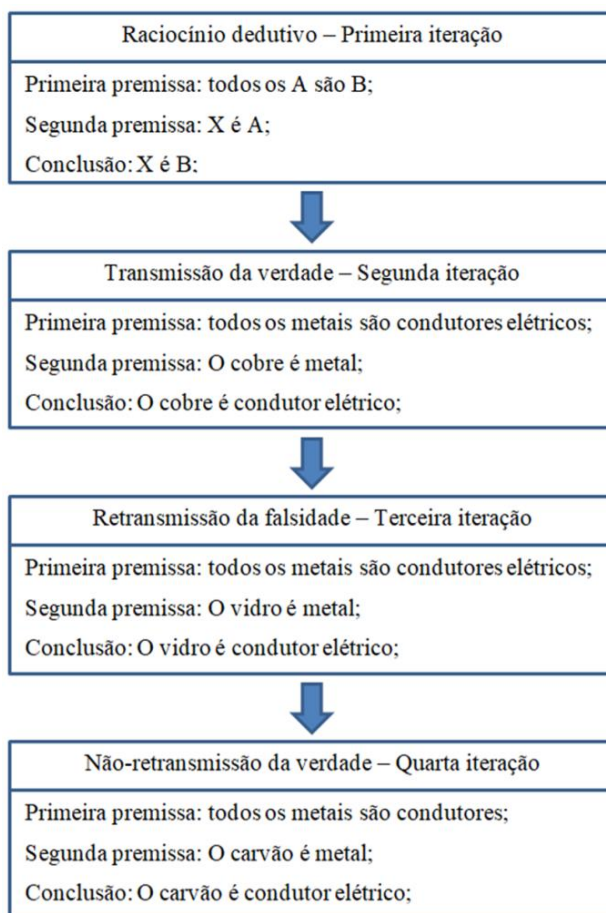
Raciocínio dedutivo – Primeira iteração

Primeira premissa: todos os A são B;

Segunda premissa: X é A;

Conclusão: X é B;

Transmissão da verdade – Segunda iteração

Primeira premissa: todos os metais são condutores elétricos;

Segunda premissa: O cobre é metal;

Conclusão: O cobre é condutor elétrico;

Retransmissão da falsidade – Terceira iteração

Primeira premissa: todos os metais são condutores elétricos;

Segunda premissa: O vidro é metal;

Conclusão: O vidro é condutor elétrico;

Não-retransmissão da verdade – Quarta iteração

Primeira premissa: todos os metais são condutores;

Segunda premissa: O carvão é metal;

Conclusão: O carvão é condutor elétrico;